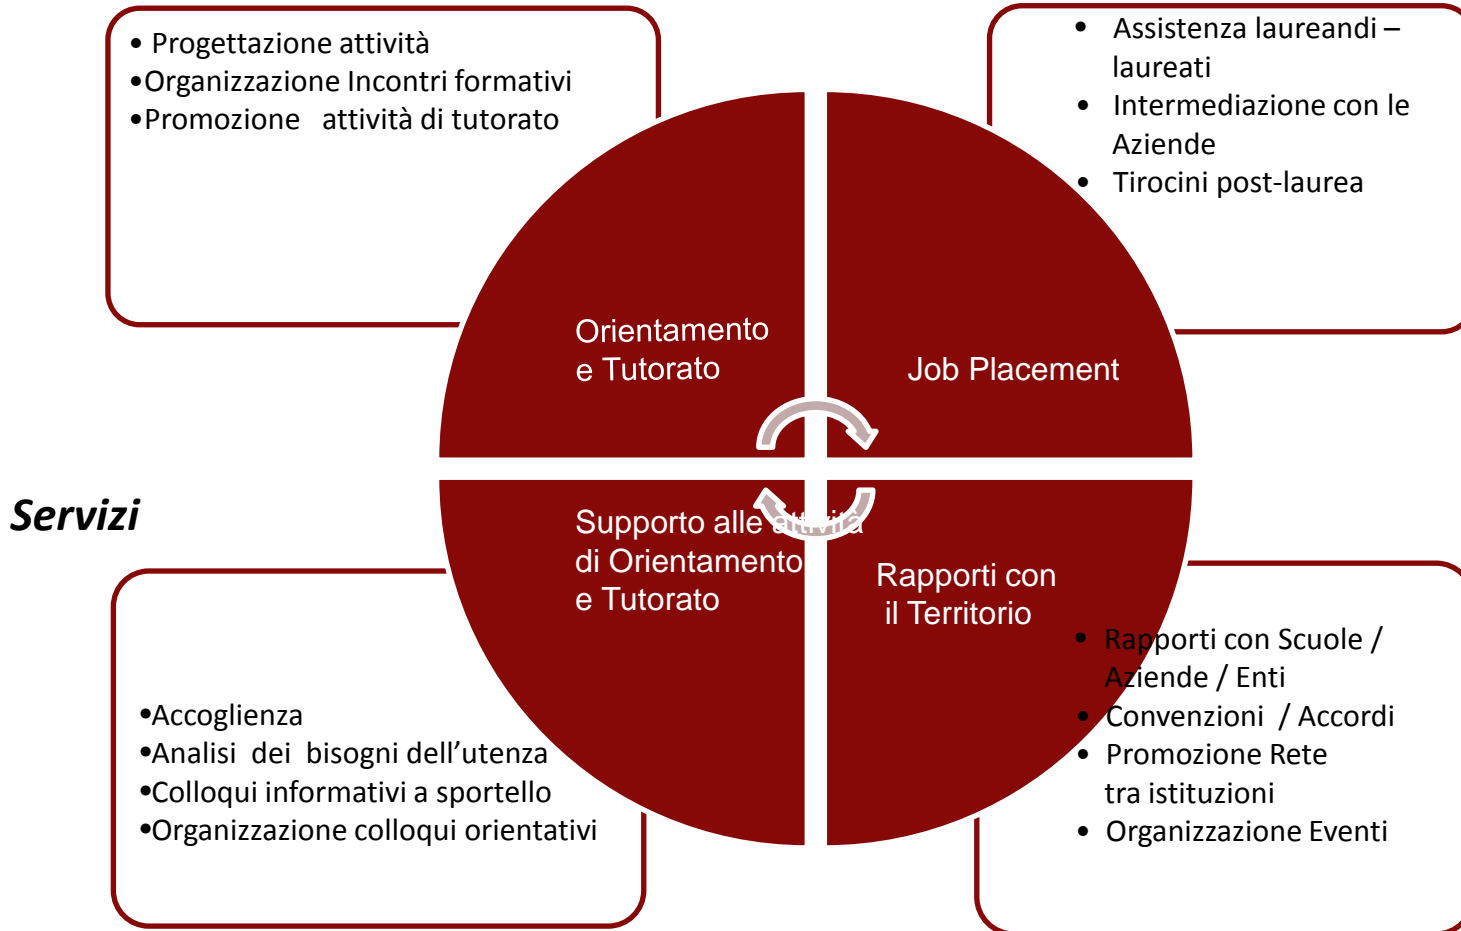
• Progettazione attività
•Organizzazione Incontri formativi
•Promozione attività di tutorato

• Assistenza laureandi – laureati
• Intermediazione con le Aziende
• Tirocini post-laurea

Orientamento e Tutorato

Job Placement

Servizi

Supporto alle attività di Orientamento e Tutorato

Rapporti con il Territorio

•Accoglienza
•Analisi dei bisogni dell'utenza
•Colloqui informativi a sportello
•Organizzazione colloqui orientativi

• Rapporti con Scuole / Aziende / Enti
• Convenzioni / Accordi
• Promozione Rete tra istituzioni
• Organizzazione Eventi